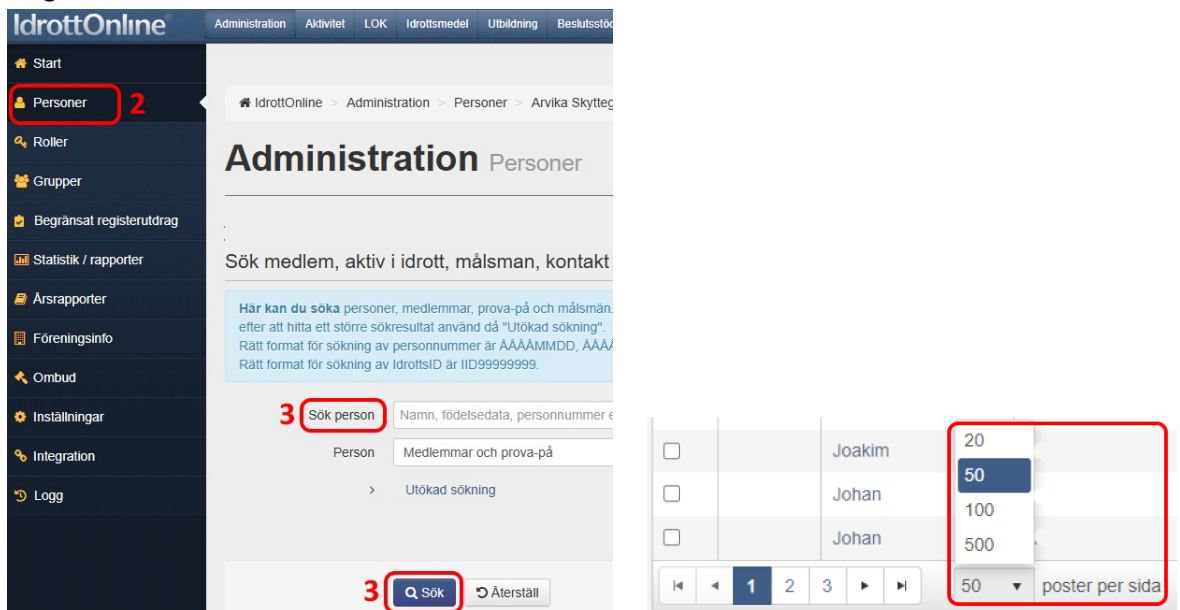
IdrottOnline
Administration Aktivitet LOK Idrottsmedel Utbildning Beslutsstöd

Start
Personer 2
Roller
Grupper
Begränsat registerutdrag
Statistik / rapporter
Årsrapporter
Föreningsinfo
Ombud
Inställningar
Integration
Logg

IdrottOnline > Administration > Personer > Arvika Skytteg

Administration Personer

Sök medlem, aktiv i idrott, målsman, kontakt

Här kan du söka personer, medlemmar, prova-på och målsmän. efter att hitta ett större sökresultat använd då "Utökad sökning". Rätt format för sökning av personnummer är ÅÅÅÅMMDD, ÅÅÅÅ Rätt format för sökning av IdrottsID är IID99999999.

3 Sök person Namn, födelsedata, personnummer e

Person Medlemmar och prova-på

Utökad sökning

3 Sök Återställ

Joakim
Johan
Johan

20
50
100
500

1 2 3

50 poster per sida